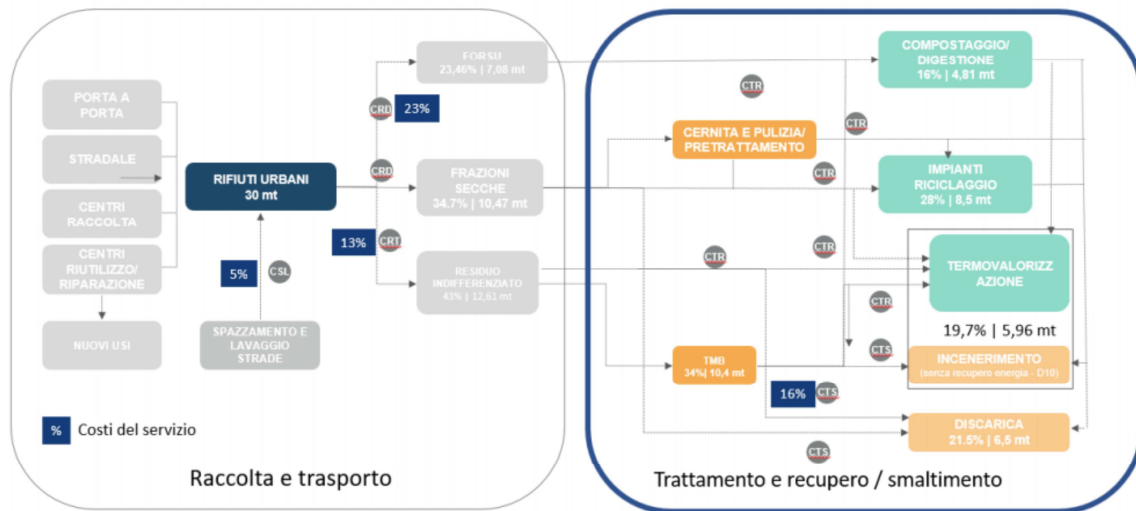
PORTA A PORTA

STRADALE

CENTRI RACCOLTA

CENTRI RIUTILIZZO/ RIPARAZIONE

NUOVI USI

RIFIUTI URBANI 30 mt

5%

CSL

SPAZZAMENTO E LAVAGGIO STRADE

CRD

23%

CRD

13%

CRT

FORSU 23,46% | 7,08 mt

FRAZIONI SECCHE 34.7% | 10,47 mt

RESIDUO INDIFFERENZIATO 43% | 12,61 mt

% Costi del servizio

Raccolta e trasporto

CTR

CERNITA E PULIZIA/ PRETRATTAMENTO

CTR

CTR

CTR

CTR

CTR

COMPOSTAGGIO/ DIGESTIONE 16% | 4,81 mt

IMPIANTI RICICLAGGIO 28% | 8,5 mt

TERMOVALORIZZAZIONE

19,7% | 5,96 mt

CTS

INCENERIMENTO (senza recupero energia - D10)

TMB 34%| 10,4 mt

16%

CTS

DISCARICA 21.5% | 6,5 mt

CTS

Trattamento e recupero / smaltimento